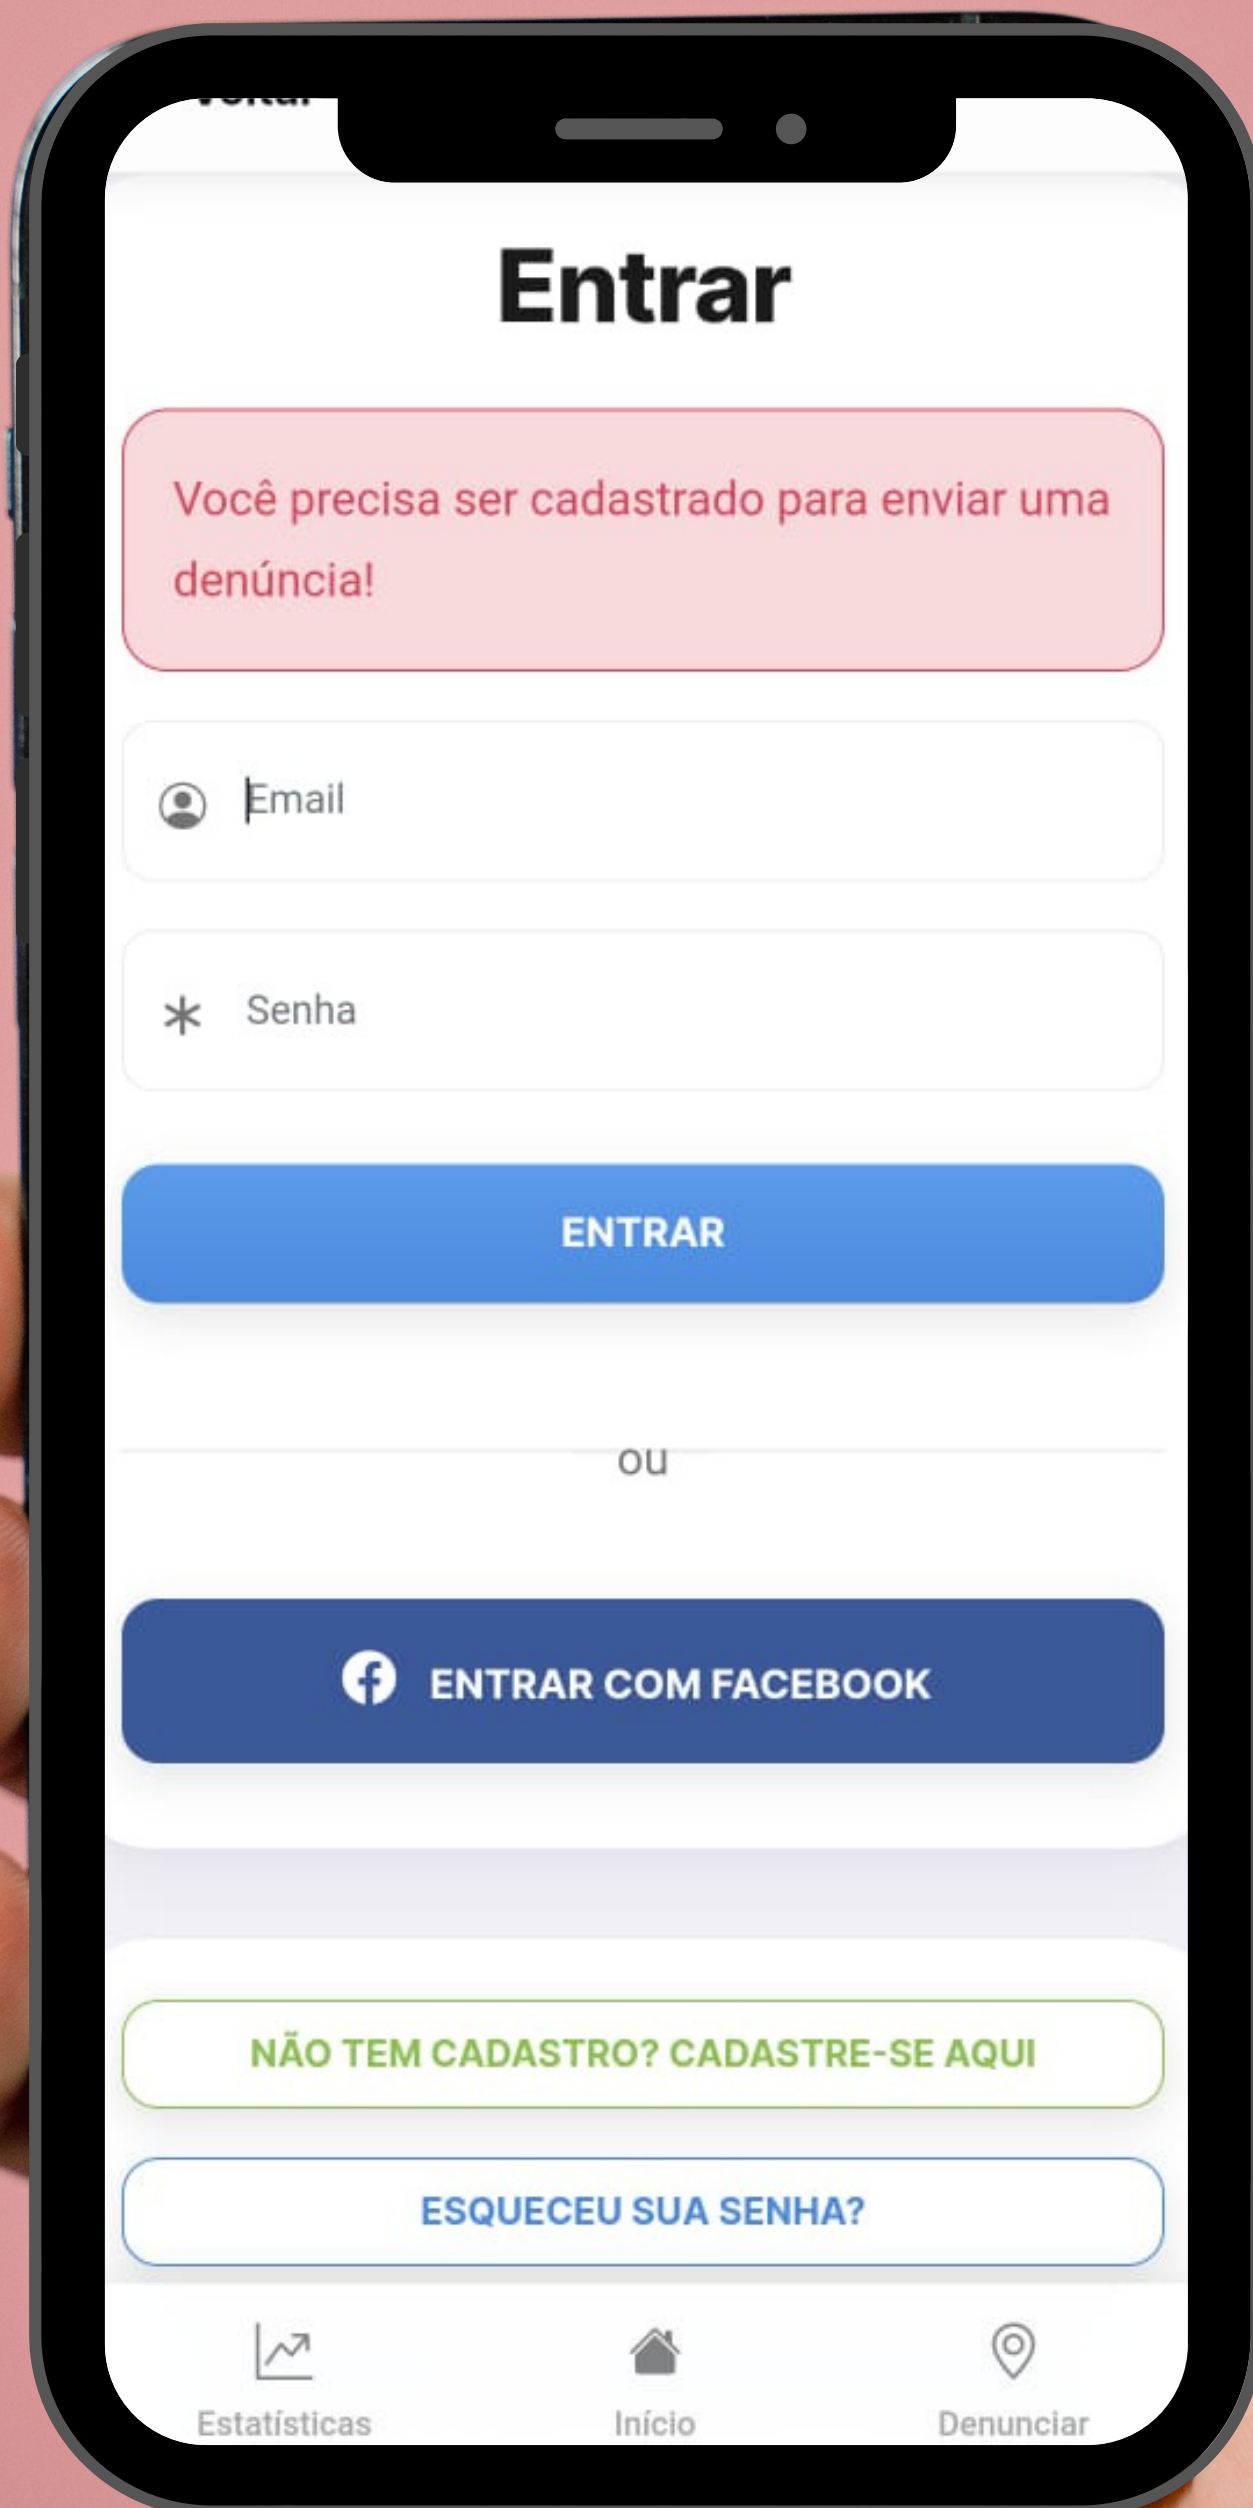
Voltar

Entrar

Você precisa ser cadastrado para enviar uma denúncia!

Email

Senha

ENTRAR

ou

ENTRAR COM FACEBOOK

NÃO TEM CADASTRO? CADASTRE-SE AQUI

ESQUECEU SUA SENHA?

Estatísticas

Início

Denunciar